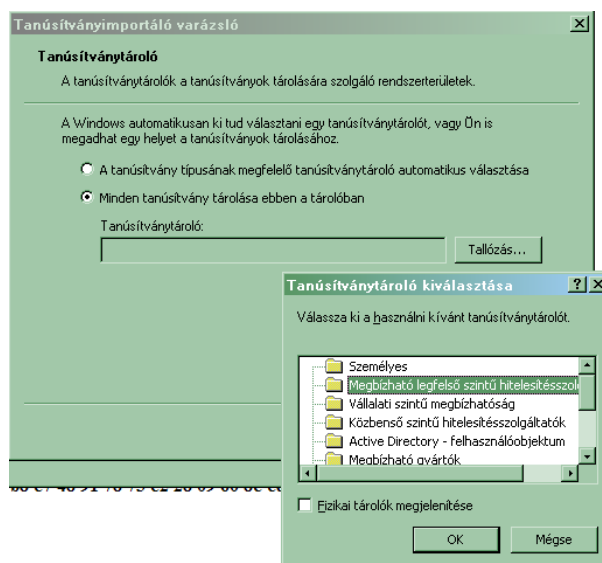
Tanúsítványimportáló varázsló

Tanúsítványtároló

A tanúsítványtárolók a tanúsítványok tárolására szolgáló rendszerterületek.

A Windows automatikusan ki tud választani egy tanúsítványtárolót, vagy Ön is megadhat egy helyet a tanúsítványok tárolásához.

A tanúsítvány típusának megfelelő tanúsítványtároló automatikus választása

Minden tanúsítvány tárolása ebben a tárolóban

Tanúsítványtároló:

Tallózás...

Tanúsítványtároló kiválasztása

Válassza ki a használni kívánt tanúsítványtárolót.

Személyes
Megbízható legfelső szintű hitelesítésszol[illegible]
Vállalati szintű megbízhatóság
Közbenső szintű hitelesítésszolgáltatók
Active Directory - felhasználóobjektum
Megbízható gyártók

Fizikai tárolók megjelenítése

OK

Mégse

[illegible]